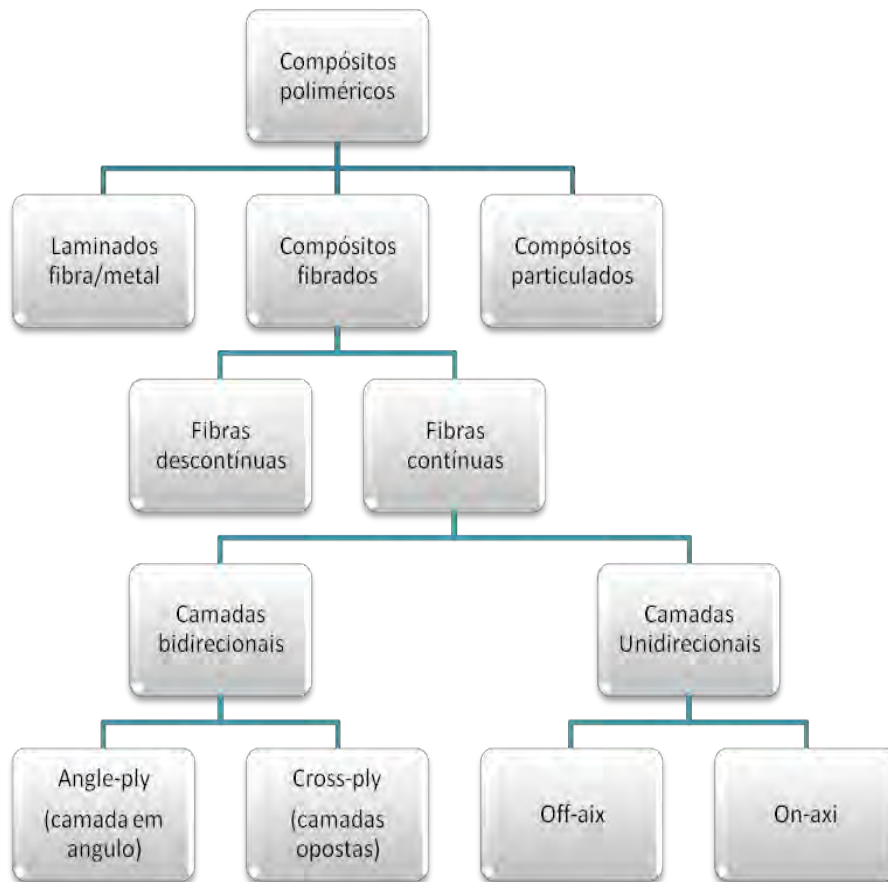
Compósitos poliméricos

Laminados fibra/metal

Compósitos fibrados

Compósitos particulados

Fibras descontínuas

Fibras contínuas

Camadas bidirecionais

Camadas Unidirecionais

Angle-ply (camada em angulo)

Cross-ply (camadas opostas)

Off-aix

On-axi